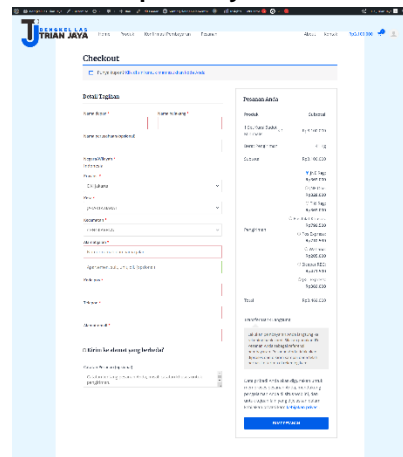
BENGKEL LAS
TRIAN JAYA

Home Produk Konfirmasi Pembayaran Tutorial

About Kontak Rp0,000

Checkout

Punya kupon? Klik di sini untuk memasukkan kode Anda

Detail Tagihan

Nama Depan *

Nama Belakang *

Nama Perusahaan (optional)

Negara/Wilayah *
Indonesia

Provinsi *
DKI Jakarta

Kota *

Kecamatan *

Alamat jalan *

Apartemen, suite, unit, dsb. (opsional)

Kode pos *

Telepon *

Alamat email *

Dikirim ke alamat yang berbeda?

Catatan Pesanan (opsional)

Pesanan Anda

Produk | Subtotal
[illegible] | Rp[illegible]
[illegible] | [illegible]

Subtotal Rp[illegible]

Pengiriman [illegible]

Total Rp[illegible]

Transfer Bank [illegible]

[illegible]

BUAT PESANAN